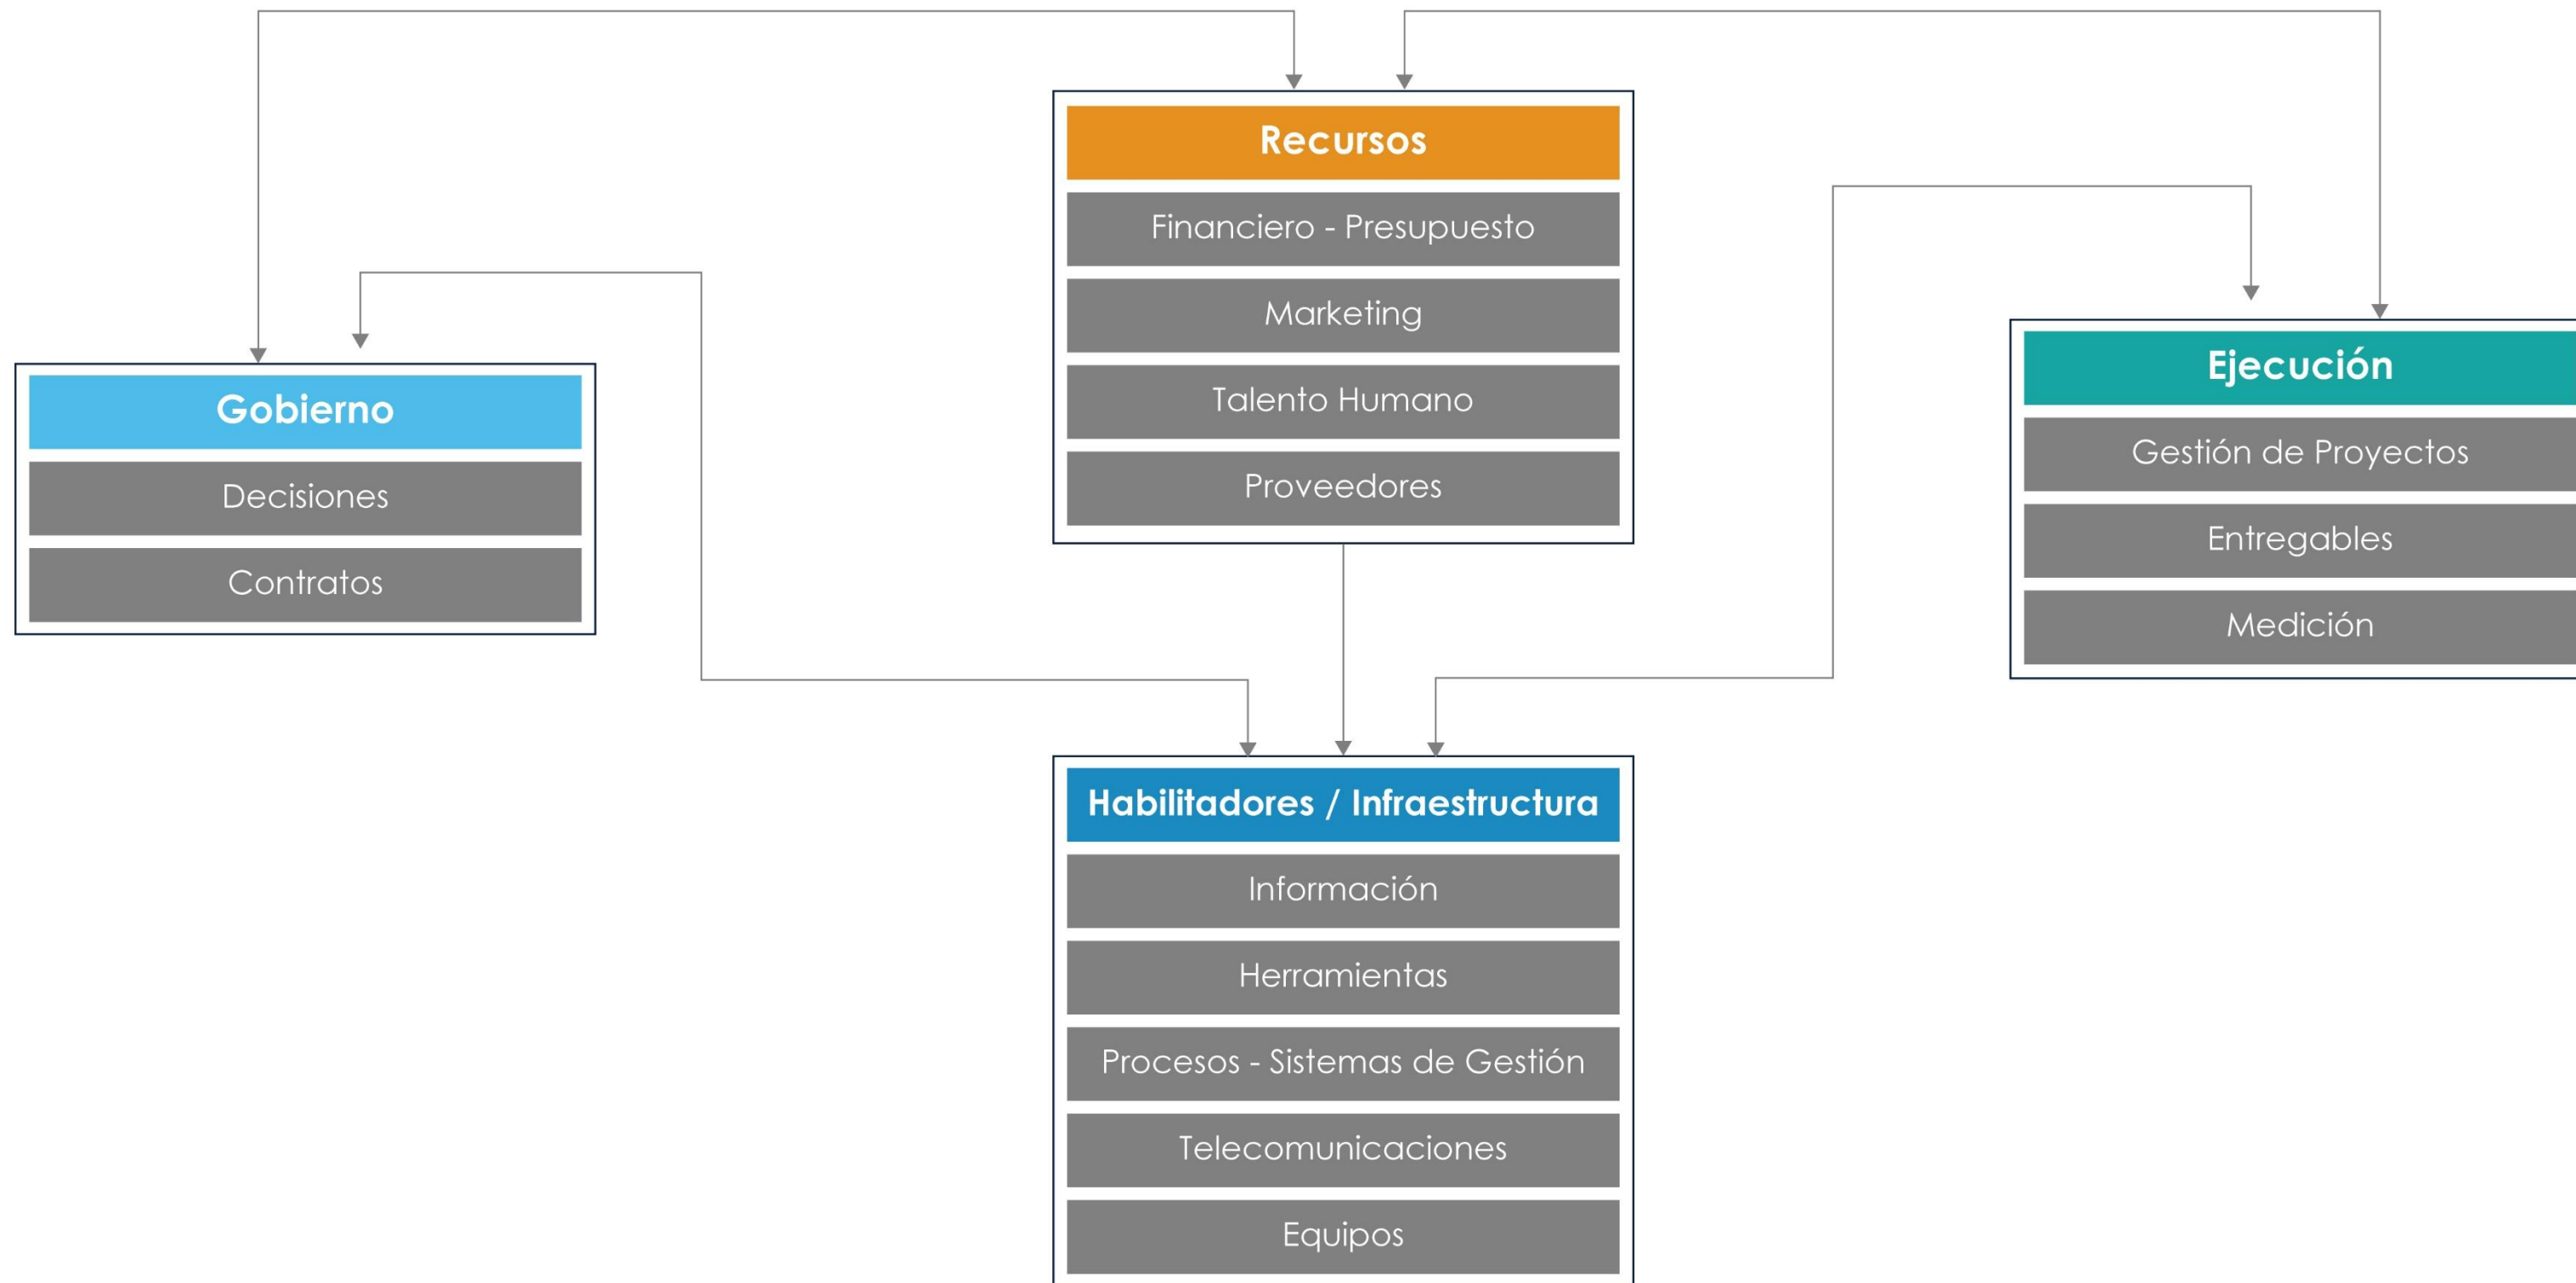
Recursos
Financiero - Presupuesto
Marketing
Talento Humano
Proveedores

Gobierno
Decisiones
Contratos

Ejecución
Gestión de Proyectos
Entregables
Medición

Habilitadores / Infraestructura
Información
Herramientas
Procesos - Sistemas de Gestión
Telecomunicaciones
Equipos